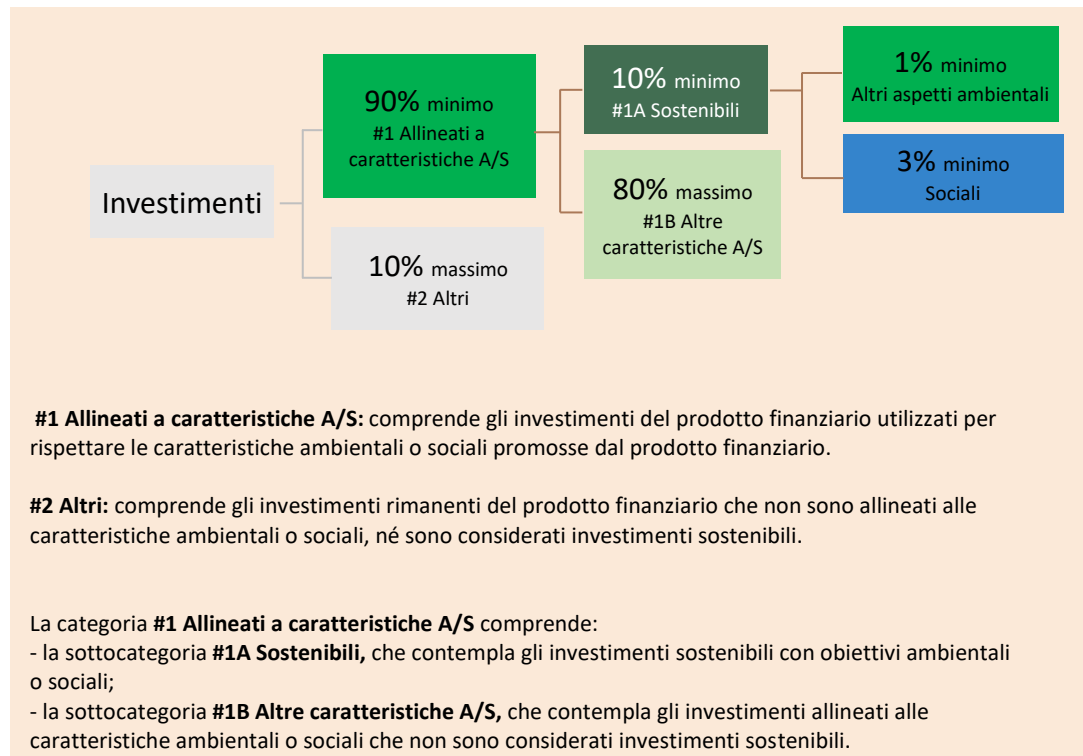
Investimenti

90% minimo
#1 Allineati a caratteristiche A/S

10% massimo
#2 Altri

10% minimo
#1A Sostenibili

80% massimo
#1B Altre caratteristiche A/S

1% minimo
Altri aspetti ambientali

3% minimo
Sociali

**#1 Allineati a caratteristiche A/S:** comprende gli investimenti del prodotto finanziario utilizzati per rispettare le caratteristiche ambientali o sociali promosse dal prodotto finanziario.

**#2 Altri:** comprende gli investimenti rimanenti del prodotto finanziario che non sono allineati alle caratteristiche ambientali o sociali, né sono considerati investimenti sostenibili.

La categoria **#1 Allineati a caratteristiche A/S** comprende:
- la sottocategoria **#1A Sostenibili,** che contempla gli investimenti sostenibili con obiettivi ambientali o sociali;
- la sottocategoria **#1B Altre caratteristiche A/S,** che contempla gli investimenti allineati alle caratteristiche ambientali o sociali che non sono considerati investimenti sostenibili.